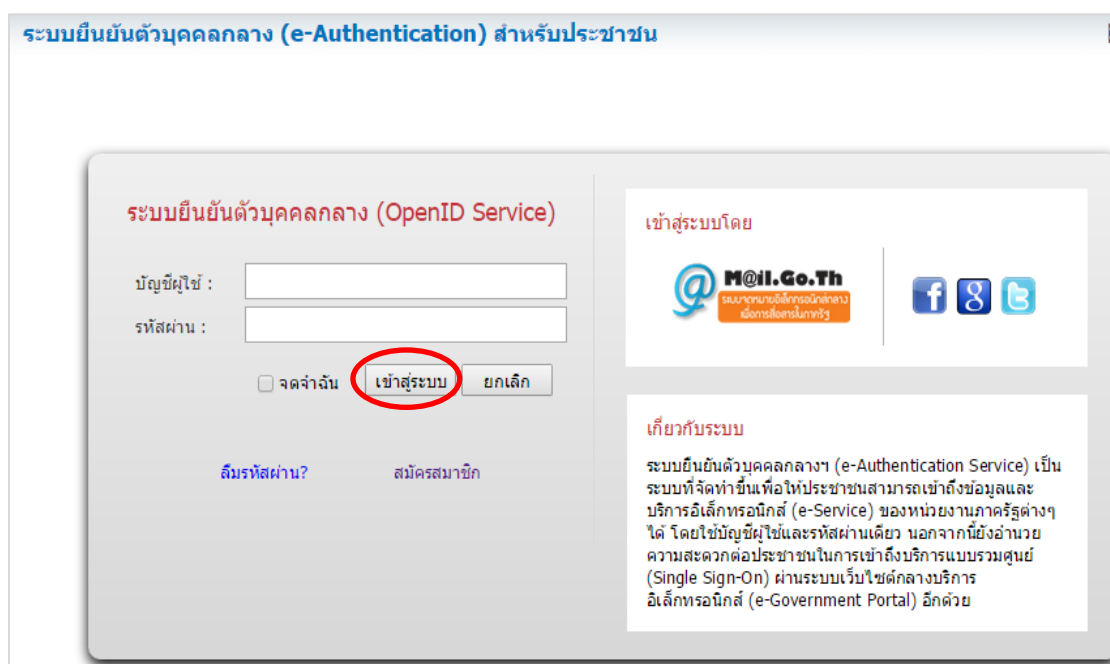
ระบบยืนยันตัวบุคคลกลาง (e-Authentication) สำหรับประชาชน

ระบบยืนยันตัวบุคคลกลาง (OpenID Service)

บัญชีผู้ใช้ :

รหัสผ่าน :

จดจำฉัน

เข้าสู่ระบบ

ยกเลิก

ลืมรหัสผ่าน?

สมัครสมาชิก

เข้าสู่ระบบโดย

M@il.Go.Th

ระบบจดหมายอิเล็กทรอนิกส์กลาง เพื่อการสื่อสารในภาครัฐ

เกี่ยวกับระบบ

ระบบยืนยันตัวบุคคลกลางฯ (e-Authentication Service) เป็นระบบที่จัดทำขึ้นเพื่อให้ประชาชนสามารถเข้าถึงข้อมูลและบริการอิเล็กทรอนิกส์ (e-Service) ของหน่วยงานภาครัฐต่างๆ ได้ โดยใช้บัญชีผู้ใช้และรหัสผ่านเดียว นอกจากนี้ยังอำนวยความสะดวกต่อประชาชนในการเข้าถึงบริการแบบรวมศูนย์ (Single Sign-On) ผ่านระบบเว็บไซต์กลางบริการอิเล็กทรอนิกส์ (e-Government Portal) อีกด้วย